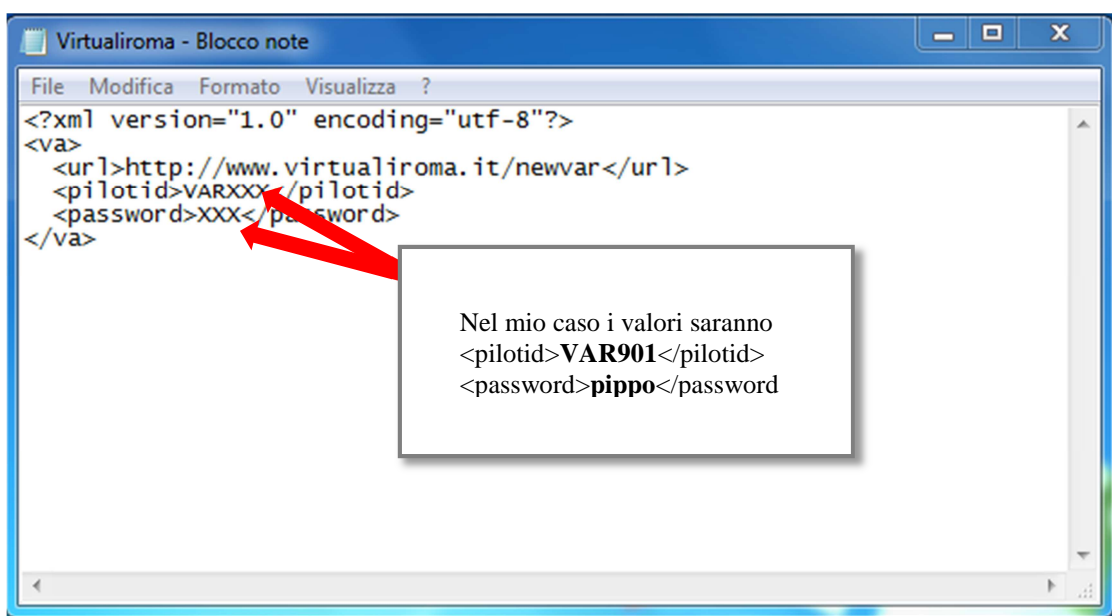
Virtualiroma - Blocco note

File Modifica Formato Visualizza ?

<?xml version="1.0" encoding="utf-8"?>
<va>
<url>http://www.virtualiroma.it/newvar</url>
<pilotid>VARXXX</pilotid>
<password>XXX</password>
</va>

Nel mio caso i valori saranno
<pilotid>**VAR901**</pilotid>
<password>**pippo**</password